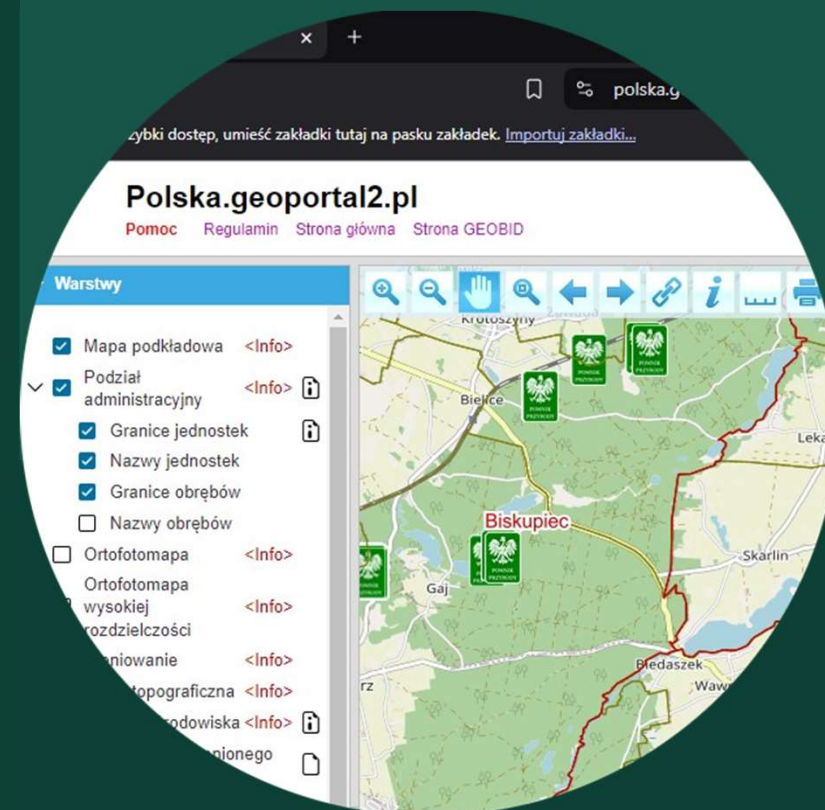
polska.g

zybki dostęp, umieść zakładki tutaj na pasku zakładek. Importuj zakładki...

Polska.geoportal2.pl

Pomoc Regulamin Strona główna Strona GEOBID

Warstwy

Mapa podkładowa <Info>

Podział administracyjny <Info>

Granice jednostek

Nazwy jednostek

Granice obrębów

Nazwy obrębów

Ortofotomapa <Info>

Ortofotomapa wysokiej rozdzielczości <Info>

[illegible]aniowanie <Info>

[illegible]topograficzna <Info>

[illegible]rodowiska <Info>

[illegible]onego

Krotoszyny

Bielice

Biskupiec

Gaj

Skarlin

Leka

Bładaszek

Waw

rz

POMNIK PRZYRODY